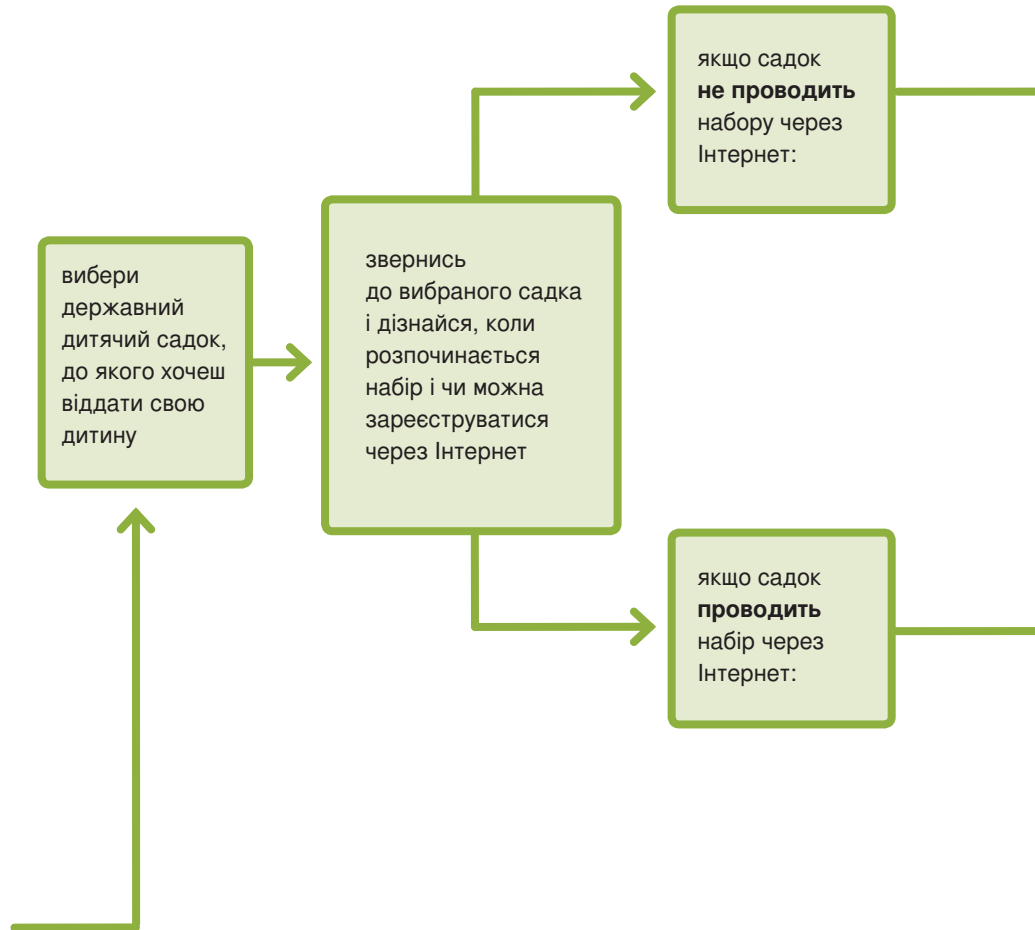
вибери державний дитячий садок, до якого хочеш віддати свою дитину

звернись до вибраного садка і дізнайся, коли розпочинається набір і чи можна зареєструватися через Інтернет

якщо садок **не проводить** набору через Інтернет:

якщо садок **проводить** набір через Інтернет: